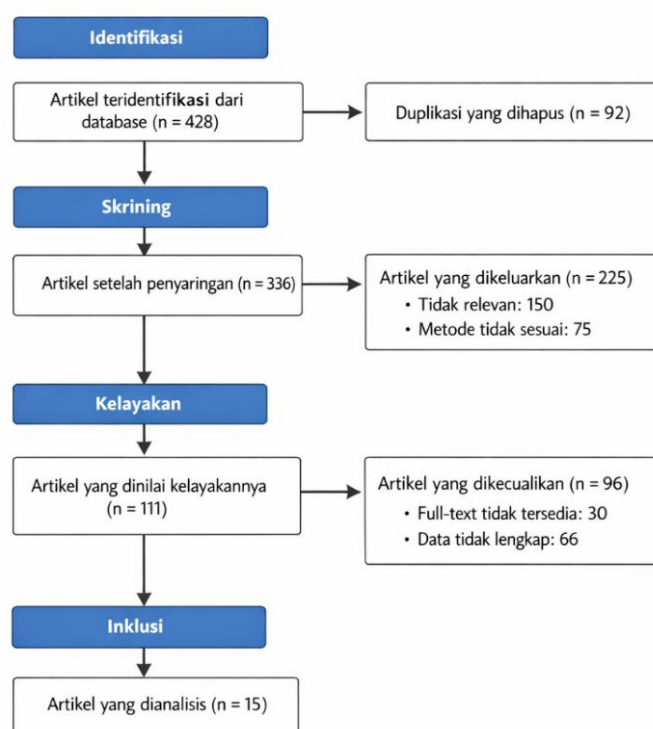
Identifikasi

Artikel teridentifikasi dari database (n = 428)

Duplikasi yang dihapus (n = 92)

Skrining

Artikel setelah penyaringan (n = 336)

Artikel yang dikeluarkan (n = 225)
• Tidak relevan: 150
• Metode tidak sesuai: 75

Kelayakan

Artikel yang dinilai kelayakannya (n = 111)

Artikel yang dikecualikan (n = 96)
• Full-text tidak tersedia: 30
• Data tidak lengkap: 66

Inklusi

Artikel yang dianalisis (n = 15)